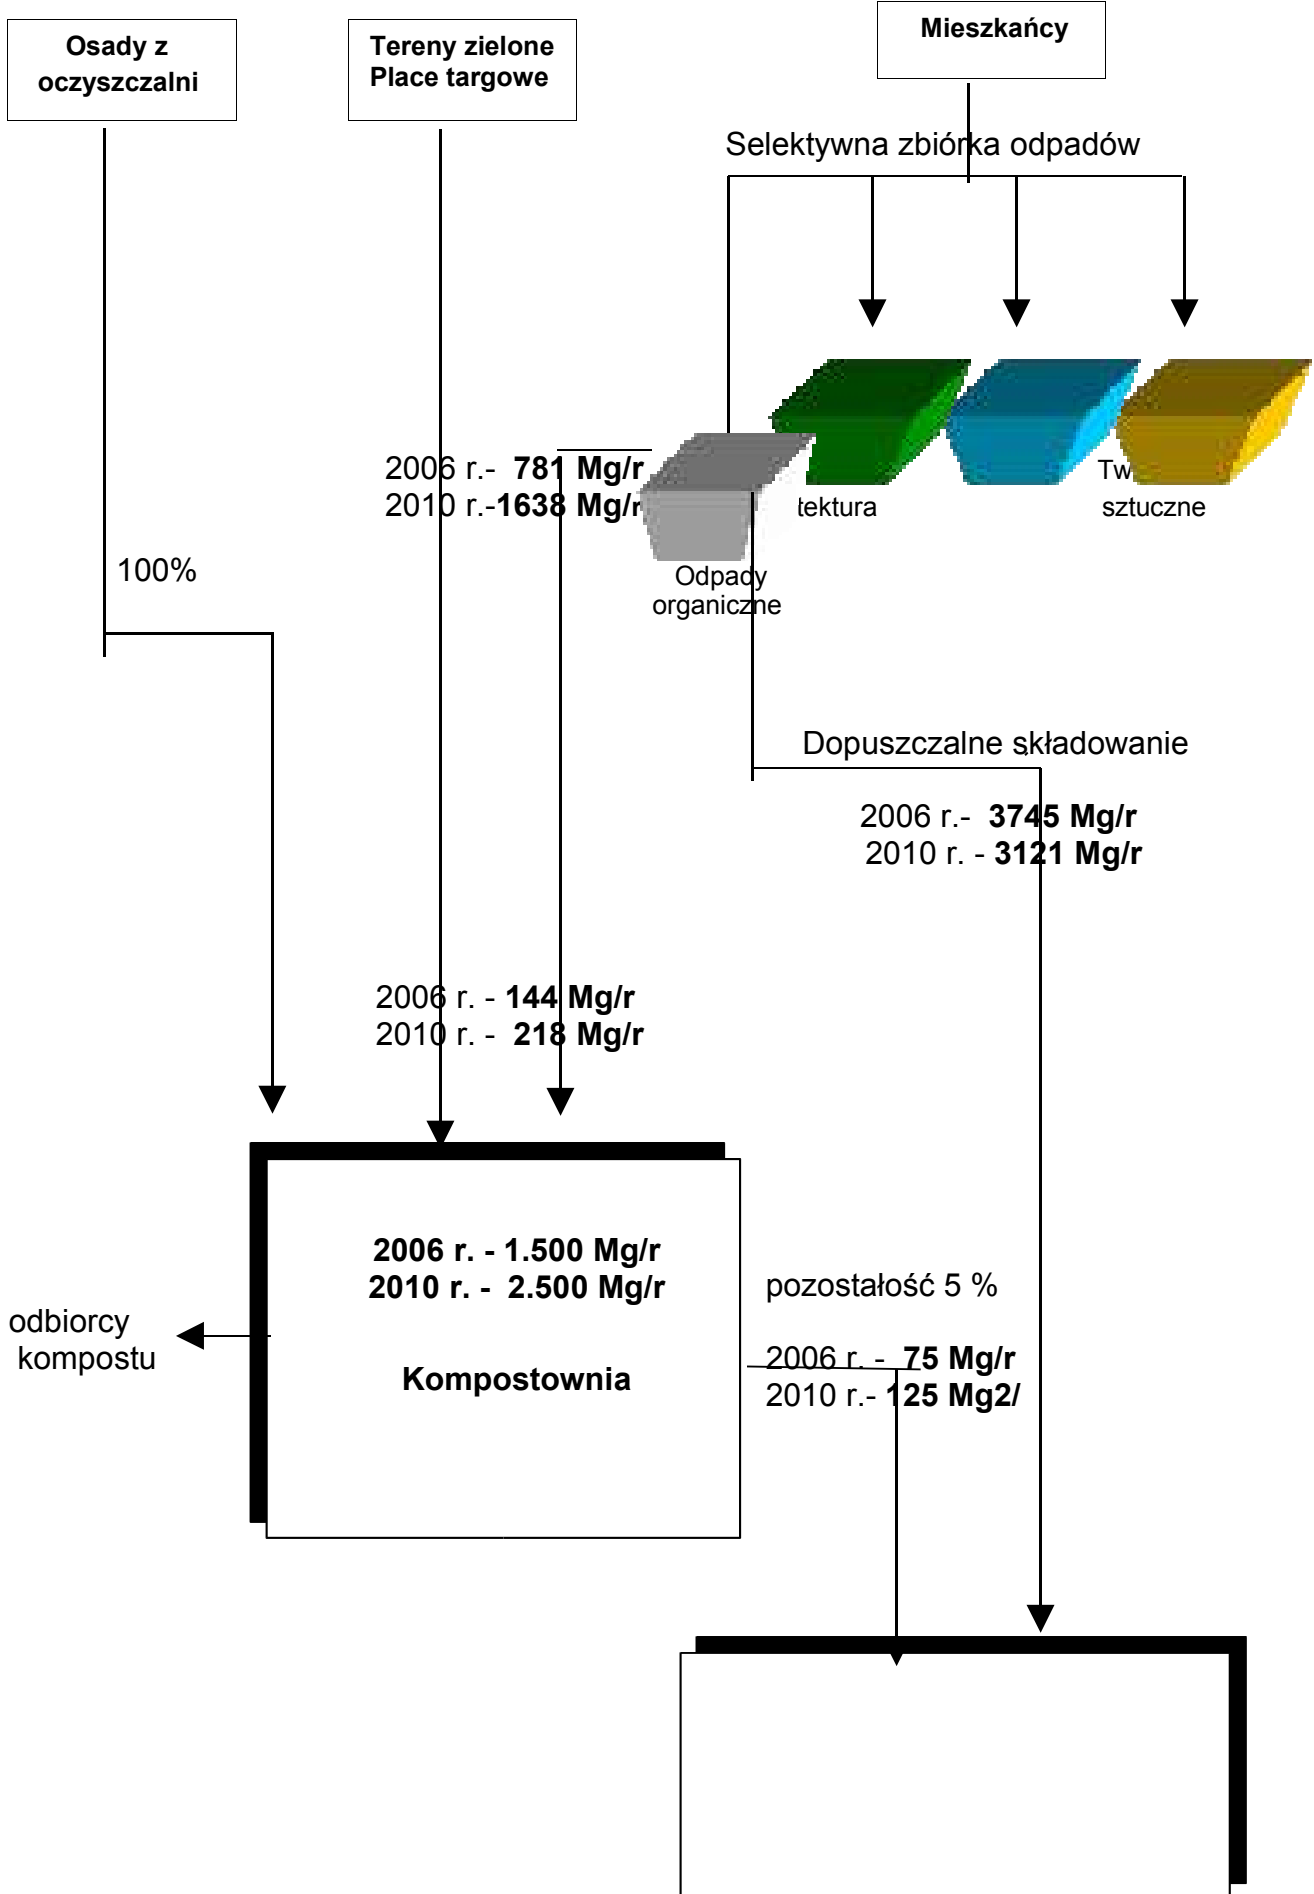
Osady z oczyszczalni

Tereny zielone
Place targowe

Mieszkańcy

Selektywna zbiórka odpadów

2006 r.- **781 Mg/r**
2010 r.-**1638 Mg/r**

tektura

Tw

sztuczne

Odpady organiczne

100%

Dopuszczalne składowanie

2006 r.- **3745 Mg/r**
2010 r. - **3121 Mg/r**

2006 r. - **144 Mg/r**
2010 r. - **218 Mg/r**

**2006 r. - 1.500 Mg/r**
**2010 r. - 2.500 Mg/r**

**Kompostownia**

pozostałość 5 %

odbiorcy kompostu

2006 r. - **75 Mg/r**
2010 r.- **125 Mg2/**